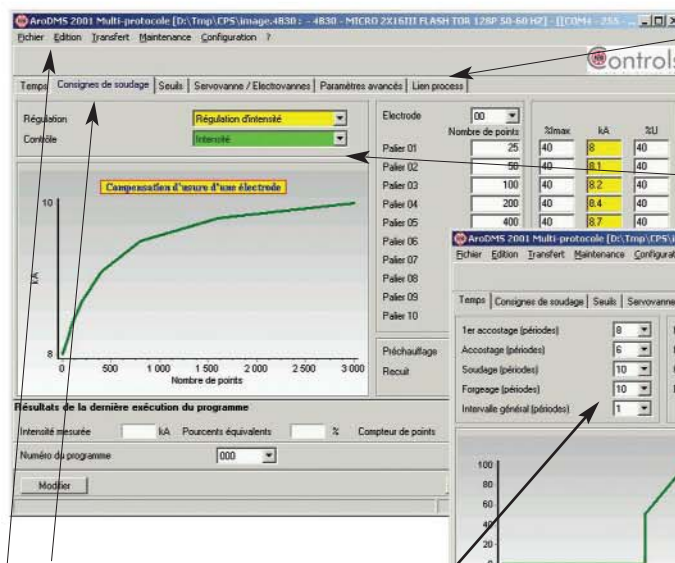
AroDMS 2001 Multi-protocole [D:\Tmp\CPS\image.4830 : - 4830 - MICRO 2X16III FLASH TOR 128P 50-60 HZ] - [[COM4 - 255 - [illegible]

Fichier Edition Transfert Maintenance Configuration ?

Controls

Temps | Consignes de soudage | Seuils | Servovanne / Electrovannes | Paramètres avancés | Lien process

Régulation | Régulation d'intensité
Contrôle | Intensité

Compensation d'usure d'une électrode

10
kA
8
0 | 500 | 1 000 | 1 500 | 2 000 | 2 500 | 3 000
Nombre de points

Electrode | 00
Nombre de points | %Imax | kA | %U

| | Nombre de points | %Imax | kA | %U |
|---|---|---|---|---|
| Palier 01 | 25 | 40 | 8 | 40 |
| Palier 02 | 50 | 40 | 8.1 | 40 |
| Palier 03 | 100 | 40 | 8.2 | 40 |
| Palier 04 | 200 | 40 | 8.4 | 40 |
| Palier 05 | 400 | 40 | 8.7 | 40 |
| Palier 06 | | | | |
| Palier 07 | | | | |
| Palier 08 | | | | |
| Palier 09 | | | | |
| Palier 10 | | | | |

Préchauffage
Recuit

Résultats de la dernière exécution du programme

Intensité mesurée | kA | Pourcents équivalents | % | Compteur de points

Numéro du programme | 000

Modifier

AroDMS 2001 Multi-protocole [D:\Tmp\CPS\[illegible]

Fichier Edition Transfert Maintenance Configurat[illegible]

Temps | Consignes de soudage | Seuils | Servovanne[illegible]

1er accostage (périodes) | 8
Accostage (périodes) | 6
Soudage (périodes) | 10
Forgeage (périodes) | 10
Intervalle général (périodes) | 1

100
80
60
40
20